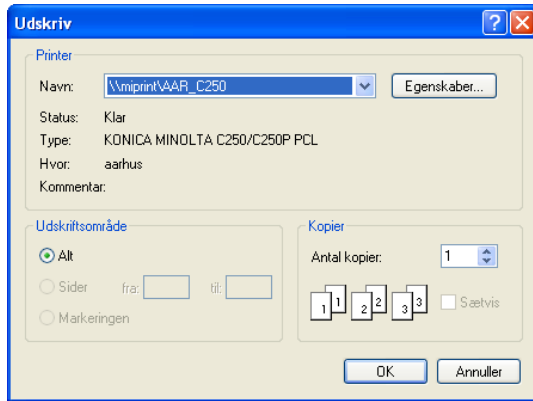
Udskriv

Printer

Navn: \\miprint\AAR_C250

Egenskaber...

Status: Klar

Type: KONICA MINOLTA C250/C250P PCL

Hvor: aarhus

Kommentar:

Udskriftsområde

Alt

Sider fra: til:

Markeringen

Kopier

Antal kopier: 1

1 1 2 2 3 3

Sætvis

OK

Annuller